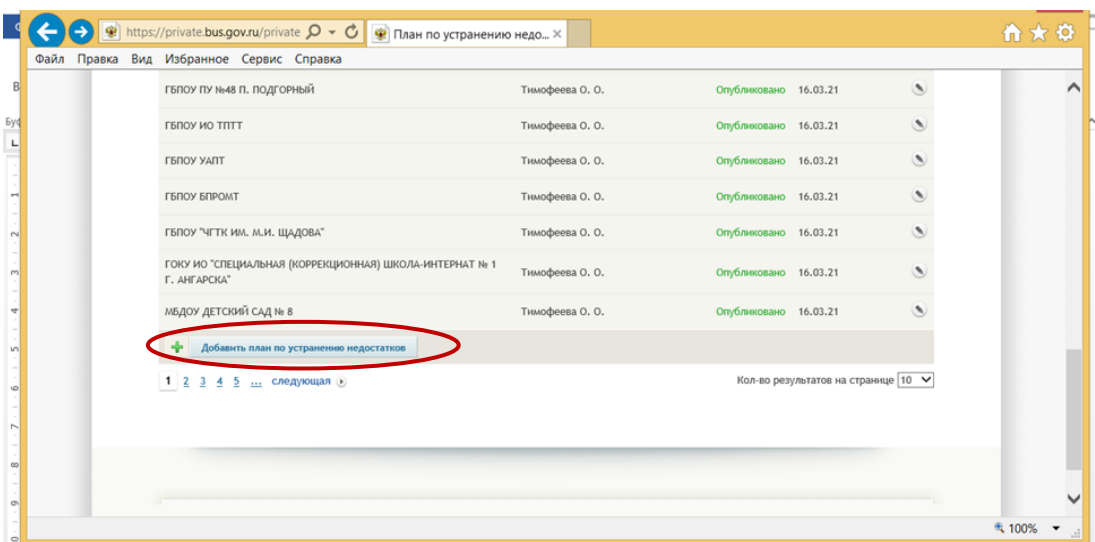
https://private.bus.gov.ru/private
План по устранению недо...

Файл Правка Вид Избранное Сервис Справка

| ГБПОУ ПУ №48 П. ПОДГОРНЫЙ | Тимофеева О. О. | Опубликовано | 16.03.21 |
|---|---|---|---|
| ГБПОУ ИО ТПТТ | Тимофеева О. О. | Опубликовано | 16.03.21 |
| ГБПОУ УАПТ | Тимофеева О. О. | Опубликовано | 16.03.21 |
| ГБПОУ БПРОМТ | Тимофеева О. О. | Опубликовано | 16.03.21 |
| ГБПОУ "ЧГТК ИМ. М.И. ЩАДОВА" | Тимофеева О. О. | Опубликовано | 16.03.21 |
| ГОКУ ИО "СПЕЦИАЛЬНАЯ (КОРРЕКЦИОННАЯ) ШКОЛА-ИНТЕРНАТ № 1 Г. АНГАРСКА" | Тимофеева О. О. | Опубликовано | 16.03.21 |
| МБДОУ ДЕТСКИЙ САД № 8 | Тимофеева О. О. | Опубликовано | 16.03.21 |

Добавить план по устранению недостатков

1 2 3 4 5 ... следующая

Кол-во результатов на странице 10

100%